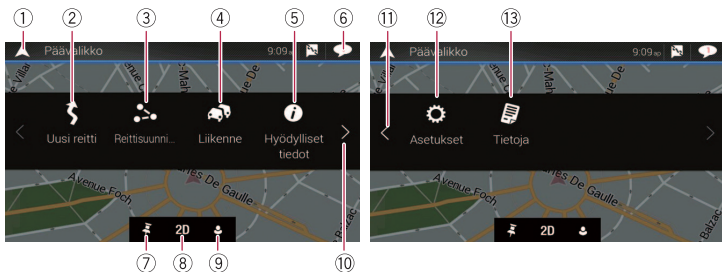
① ② ③ ④ ⑤ ⑥

Päävalikko 9:09 AM

Uusi reitti Reittisuunni... Liikenne Hyödylliset tiedot

Avenue Foch
Place Charles De Gaulle
Avenue Kléber
Av. Victor Hugo
Av. de la Grande Armée
Av. Mac-Mahon
Rue de Presbourg
Av. Carnot

2D

⑦ ⑧ ⑨ ⑩

⑪ ⑫ ⑬

Päävalikko 9:09 AM

Asetukset Tietoja

Avenue Foch
Place Charles De Gaulle
Av. Balzac

2D